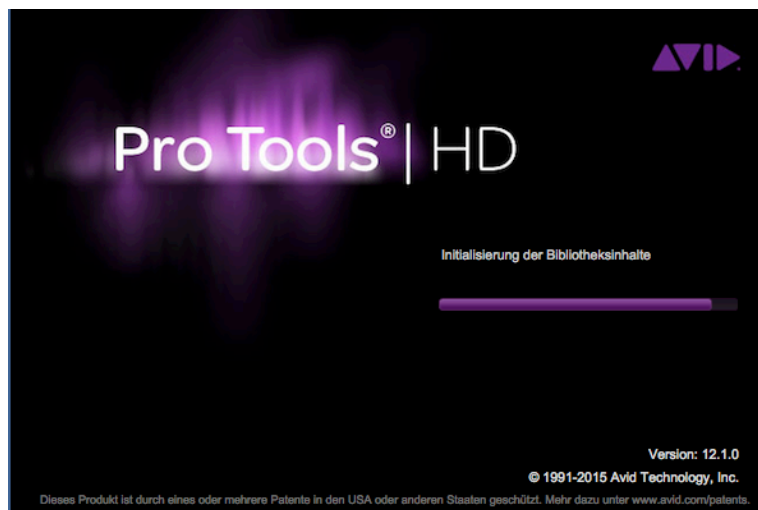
AVID

Pro Tools® | HD

Initialisierung der Bibliotheksinhalte

Version: 12.1.0

© 1991-2015 Avid Technology, Inc.

Dieses Produkt ist durch eines oder mehrere Patente in den USA oder anderen Staaten geschützt. Mehr dazu unter www.avid.com/patents.